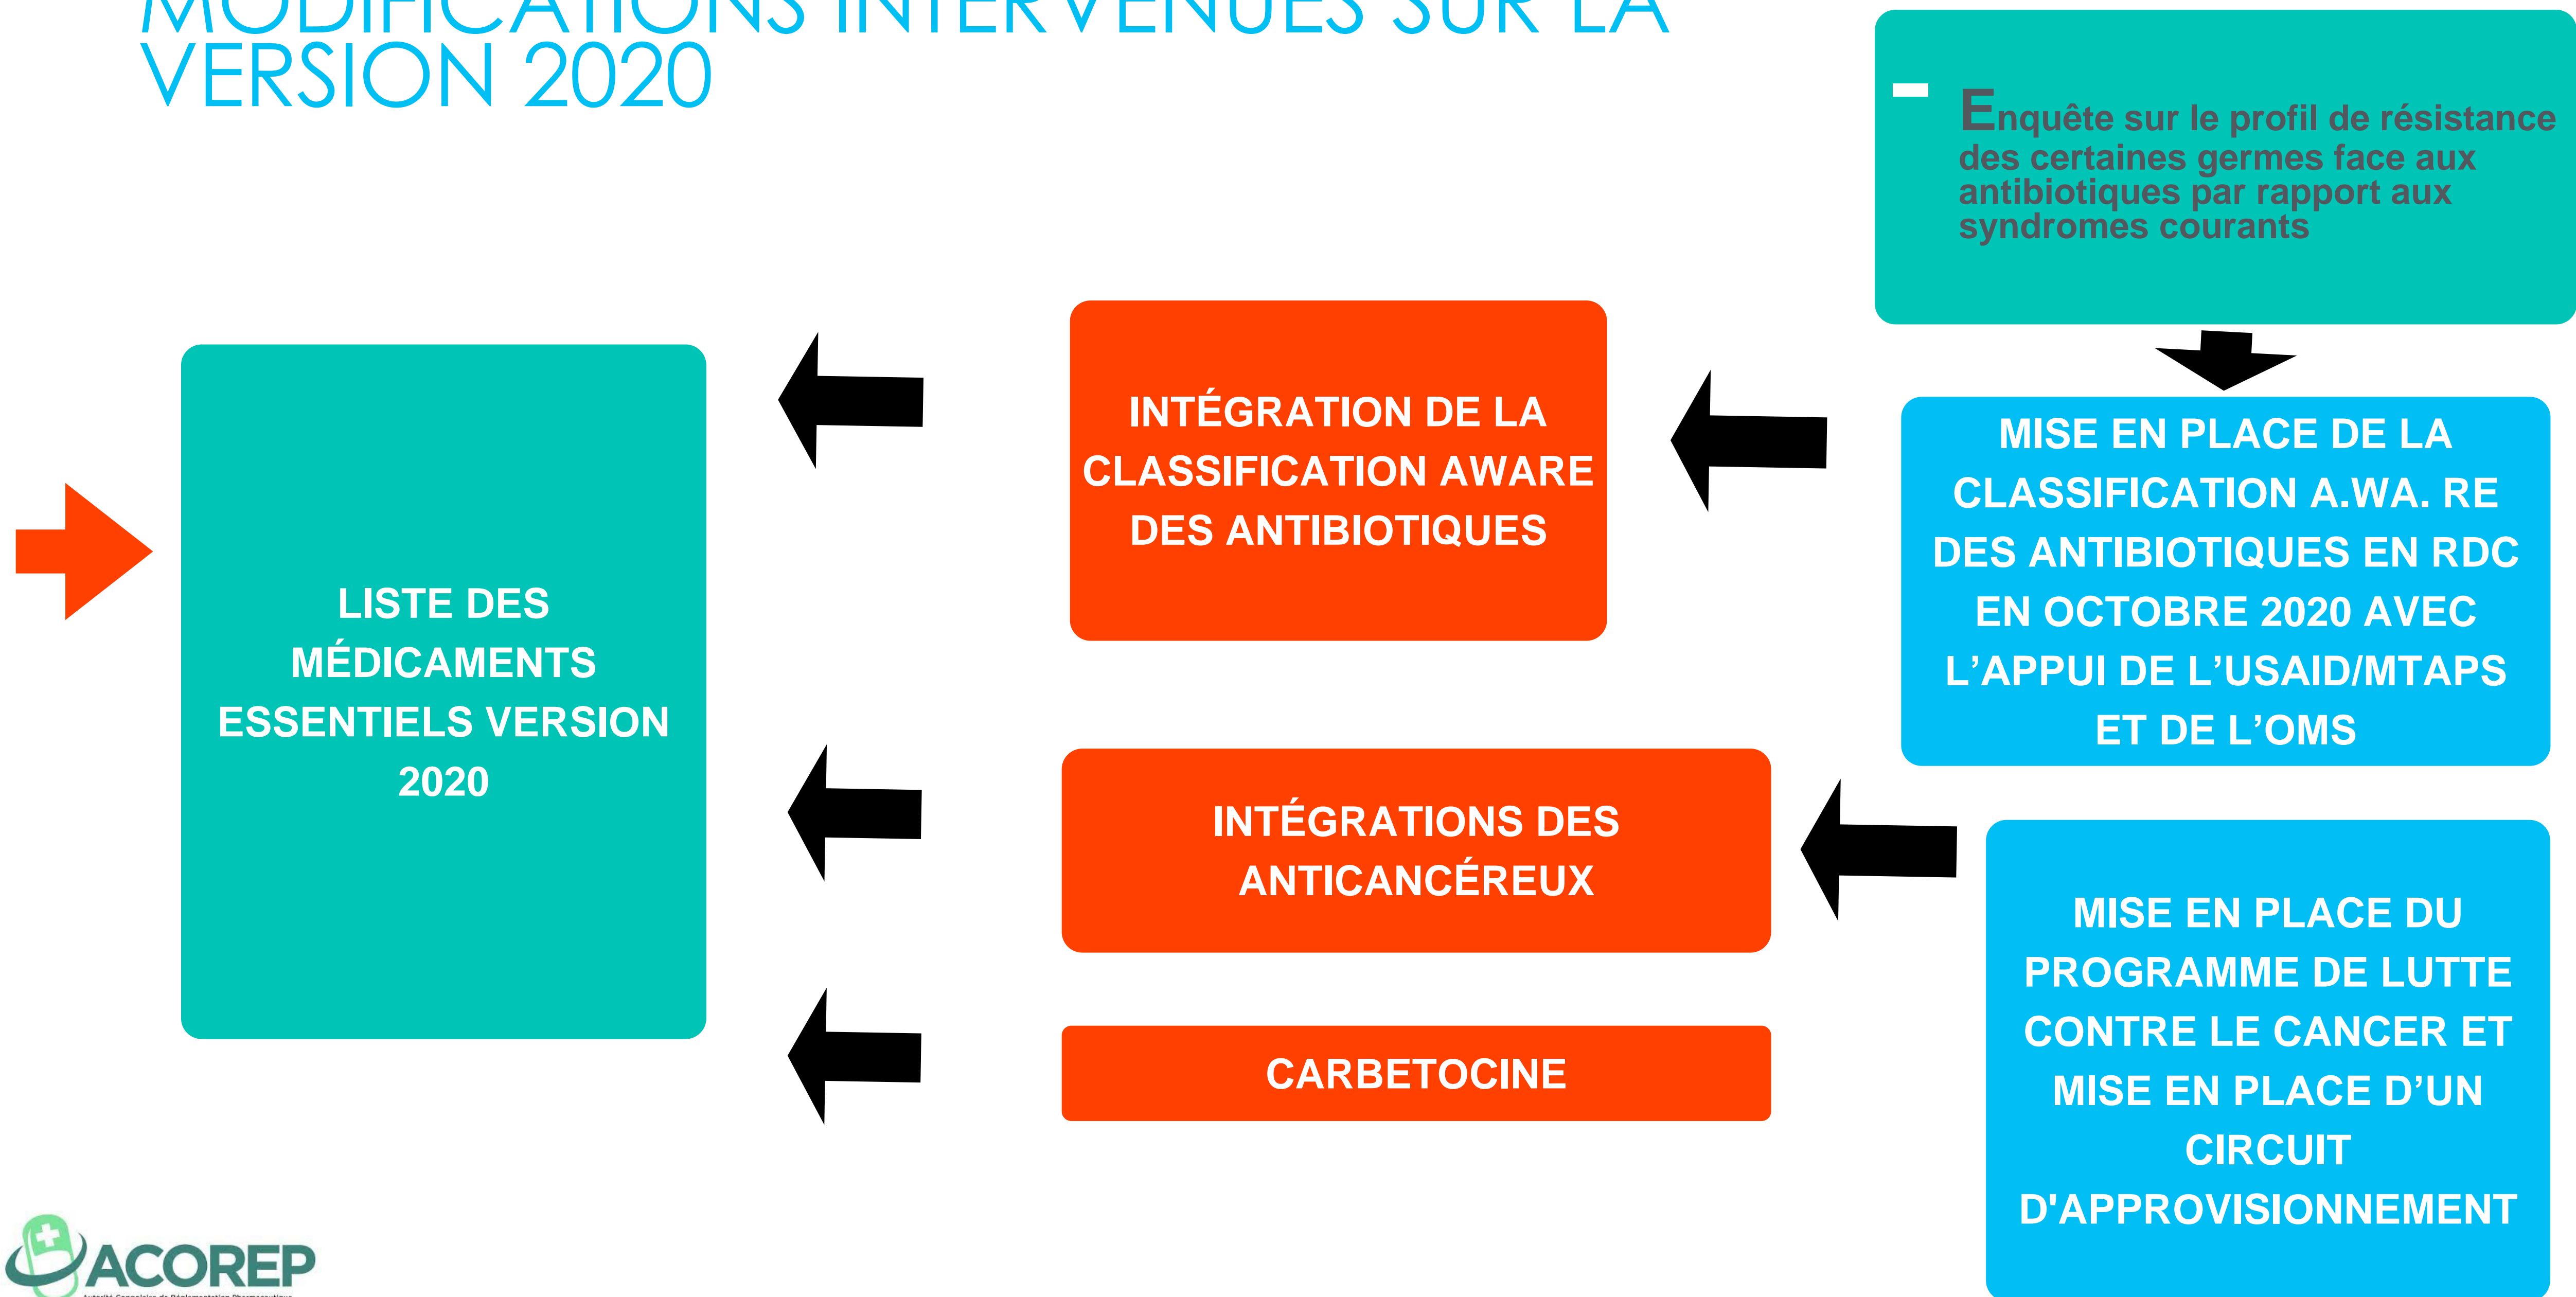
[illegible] VERSION 2020

- Enquête sur le profil de résistance des certaines germes face aux antibiotiques par rapport aux syndromes courants

LISTE DES MÉDICAMENTS ESSENTIELS VERSION 2020

INTÉGRATION DE LA CLASSIFICATION AWARE DES ANTIBIOTIQUES

MISE EN PLACE DE LA CLASSIFICATION A.WA. RE DES ANTIBIOTIQUES EN RDC EN OCTOBRE 2020 AVEC L'APPUI DE L'USAID/MTAPS ET DE L'OMS

INTÉGRATIONS DES ANTICANCÉREUX

MISE EN PLACE DU PROGRAMME DE LUTTE CONTRE LE CANCER ET MISE EN PLACE D'UN CIRCUIT D'APPROVISIONNEMENT

CARBETOCINE

ACOREP
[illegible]